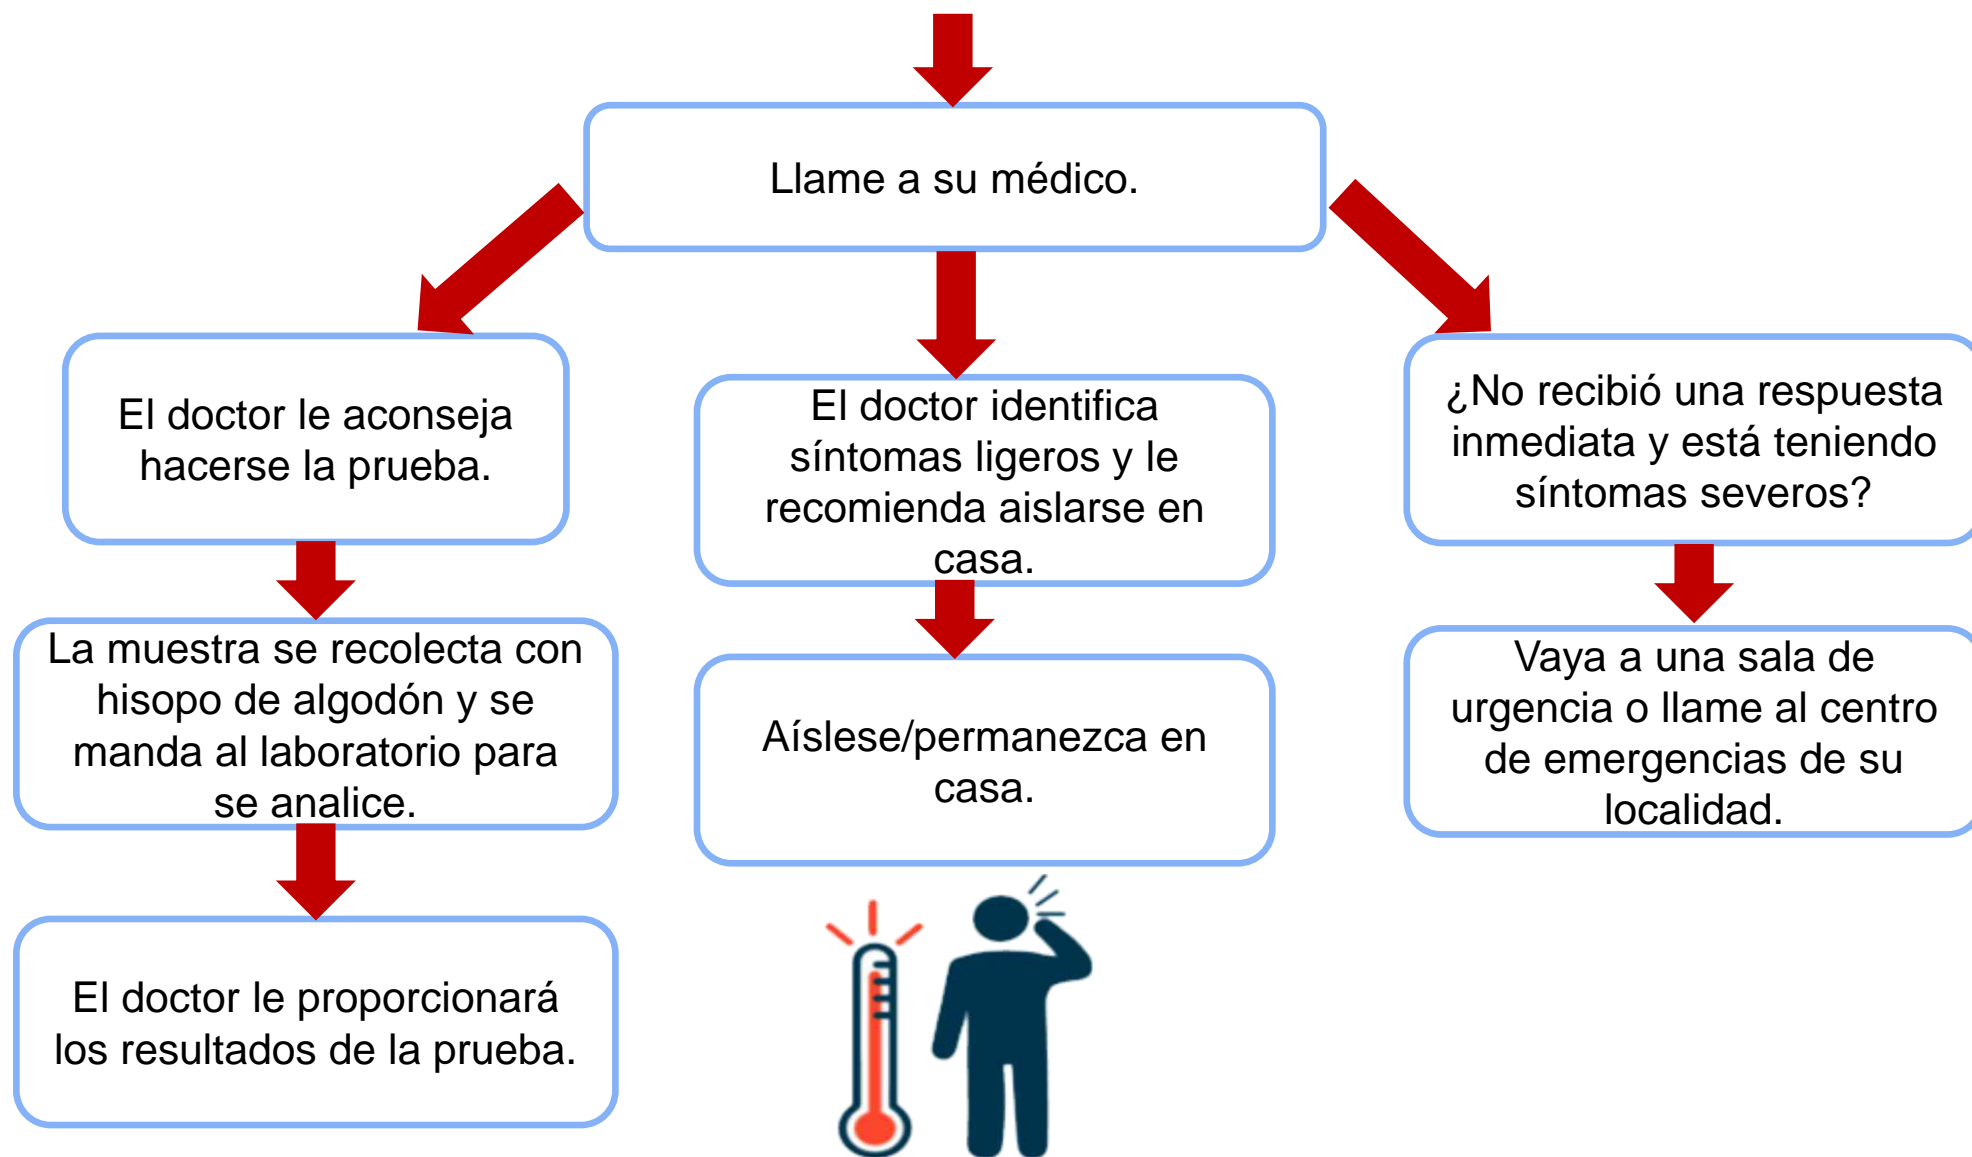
Llame a su médico.

El doctor le aconseja hacerse la prueba.

La muestra se recolecta con hisopo de algodón y se manda al laboratorio para se analice.

El doctor le proporcionará los resultados de la prueba.

El doctor identifica síntomas ligeros y le recomienda aislarse en casa.

Aíslese/permanezca en casa.

¿No recibió una respuesta inmediata y está teniendo síntomas severos?

Vaya a una sala de urgencia o llame al centro de emergencias de su localidad.